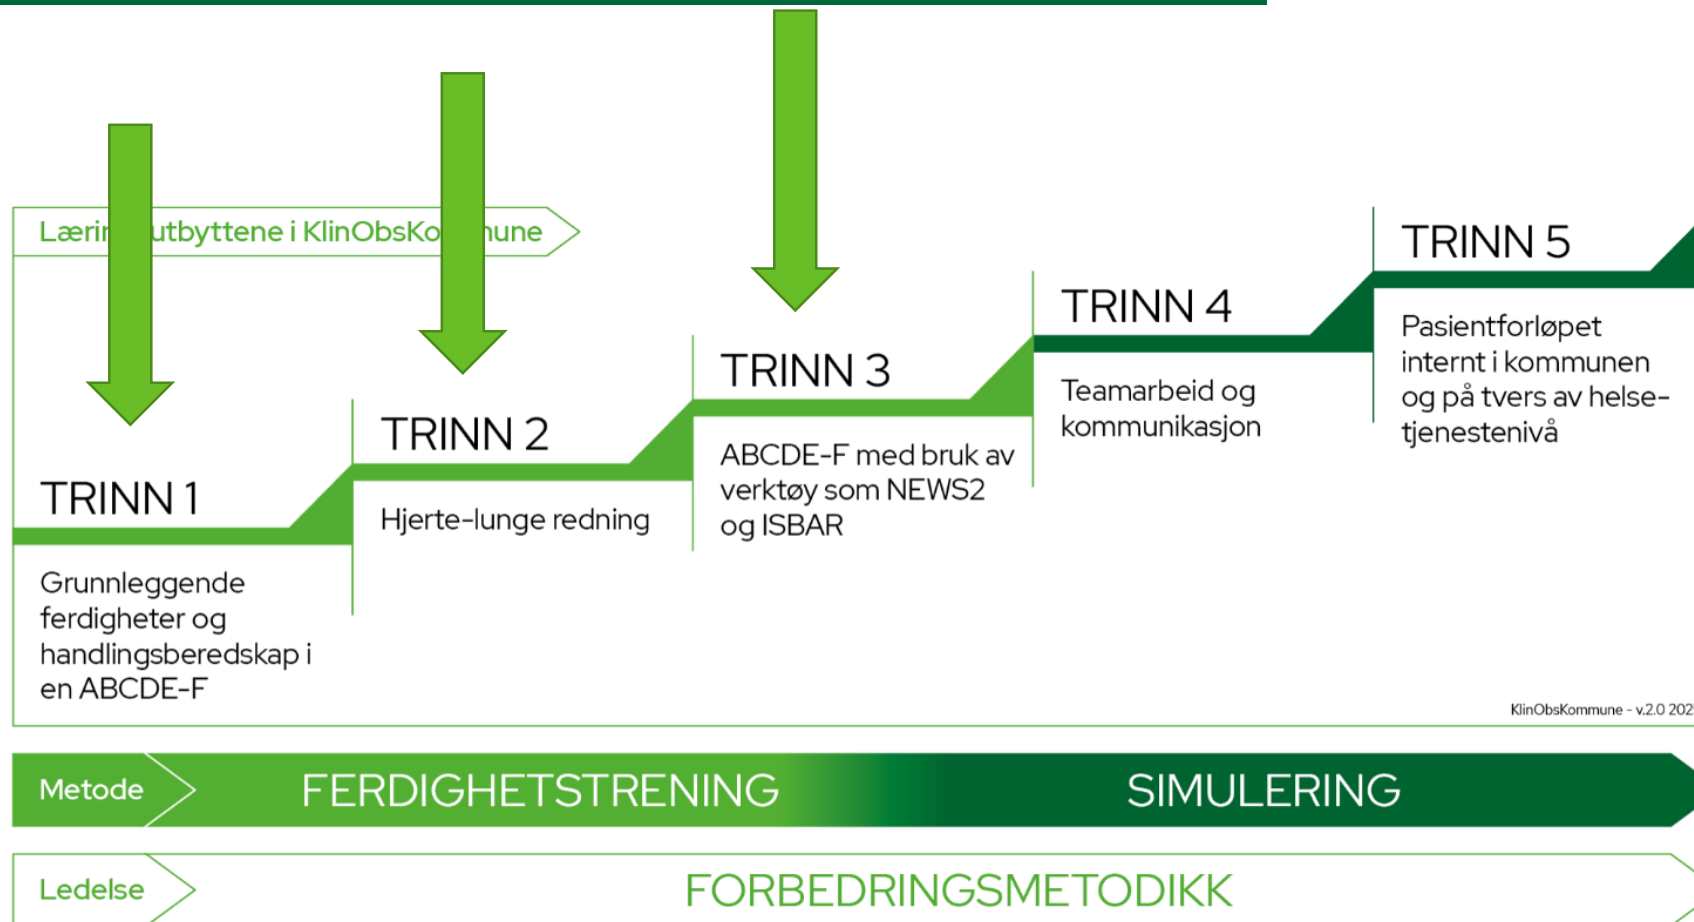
Lærin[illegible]utbyttene i KlinObsKo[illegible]mune

TRINN 1

Grunnleggende ferdigheter og handlingsberedskap i en ABCDE-F

TRINN 2

Hjerte-lunge redning

TRINN 3

ABCDE-F med bruk av verktøy som NEWS2 og ISBAR

TRINN 4

Teamarbeid og kommunikasjon

TRINN 5

Pasientforløpet internt i kommunen og på tvers av helse-tjenestenivå

KlinObsKommune - v.2.0 202

Metode FERDIGHETSTRENING SIMULERING

Ledelse FORBEDRINGSMETODIKK